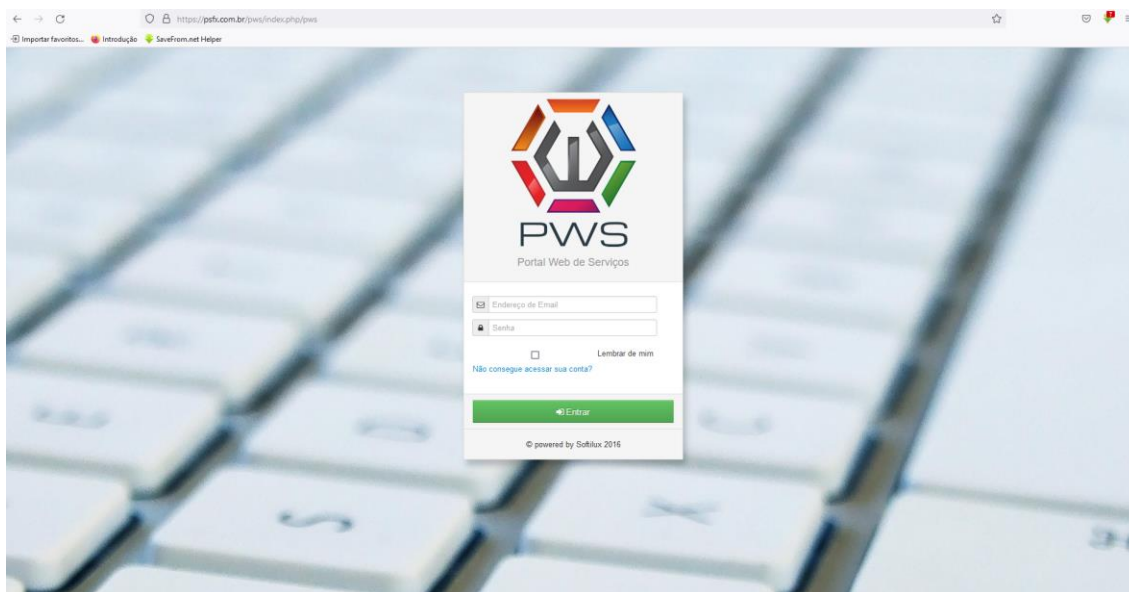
https://psfx.com.br/pws/index.php/pws

Importar favoritos... Introdução SaveFrom.net Helper

PWS
Portal Web de Serviços

Endereço de Email
Senha
Lembrar de mim
Não consegue acessar sua conta?

Entrar

© powered by Softilux 2016